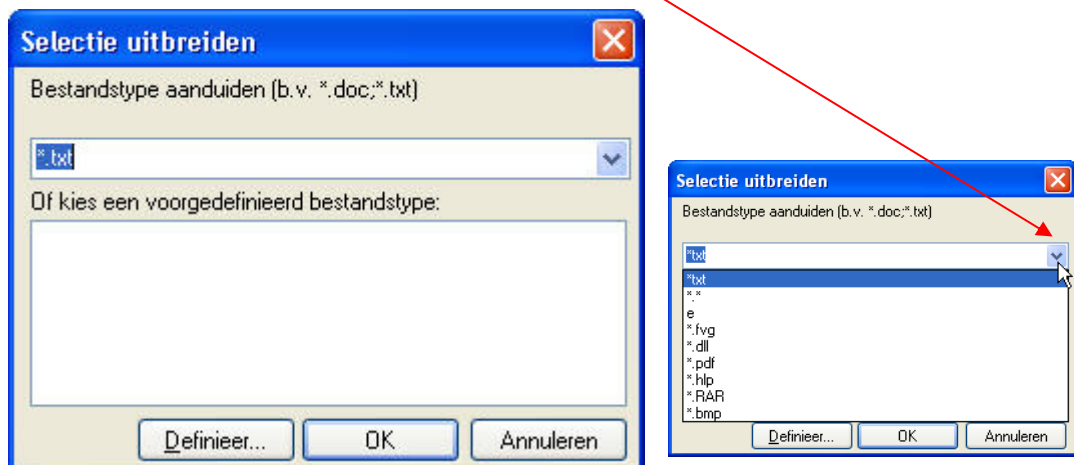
Selectie uitbreiden

Bestandstype aanduiden (b.v. *.doc;*.txt)

*.txt

Of kies een voorgedefinieerd bestandstype:

Definieer...

OK

Annuleren

Selectie uitbreiden

Bestandstype aanduiden (b.v. *.doc;*.txt)

*txt

*txt
*.*
.
e
*.fvg
*.dll
*.pdf
*.hlp
*.RAR
*.bmp

Definieer...

OK

Annuleren